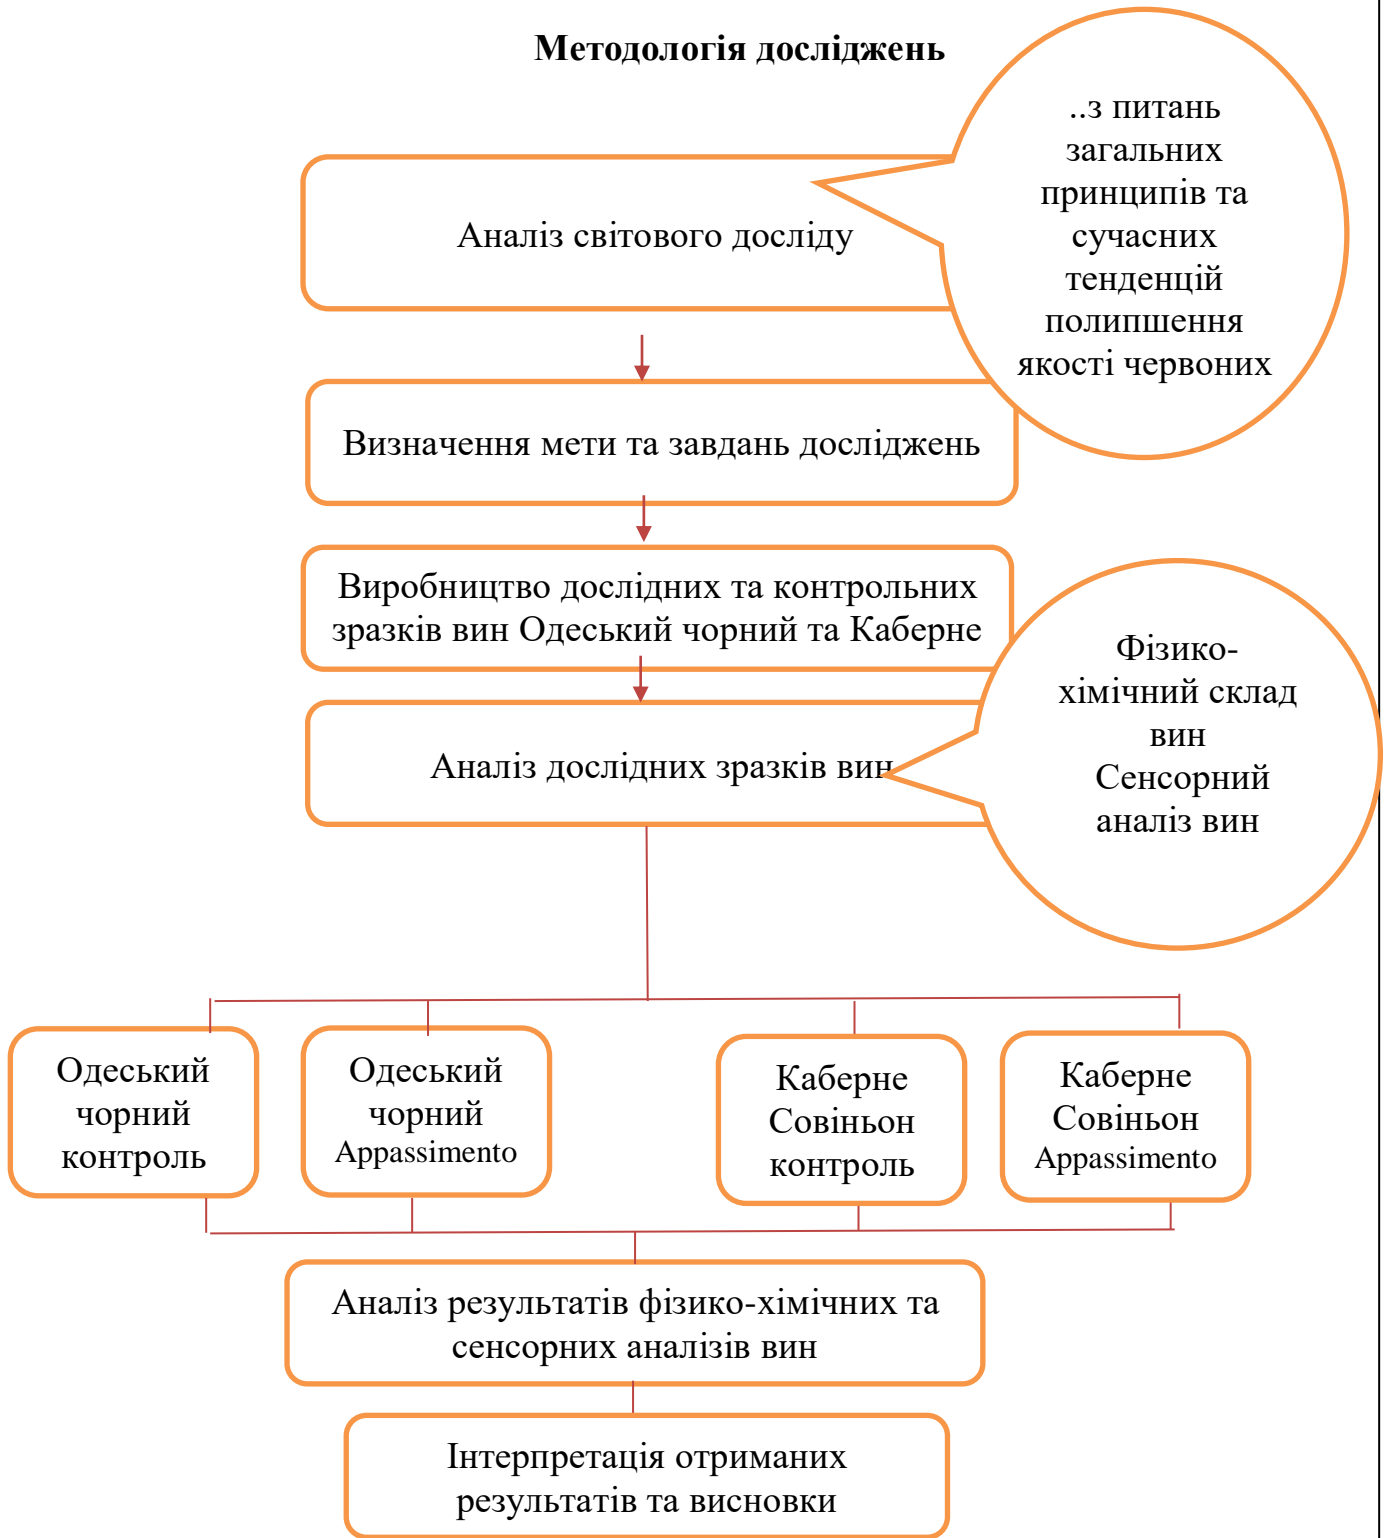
Методологія досліджень

..з питань загальних принципів та сучасних тенденцій полипшення якості червоних

Аналіз світового досліду

Визначення мети та завдань досліджень

Виробництво дослідних та контрольних зразків вин Одеський чорний та Каберне

Аналіз дослідних зразків вин

Фізико-хімічний склад вин
Сенсорний аналіз вин

Одеський чорний контроль

Одеський чорний Appassimento

Каберне Совіньон контроль

Каберне Совіньон Appassimento

Аналіз результатів фізико-хімічних та сенсорних аналізів вин

Інтерпретація отриманих результатів та висновки